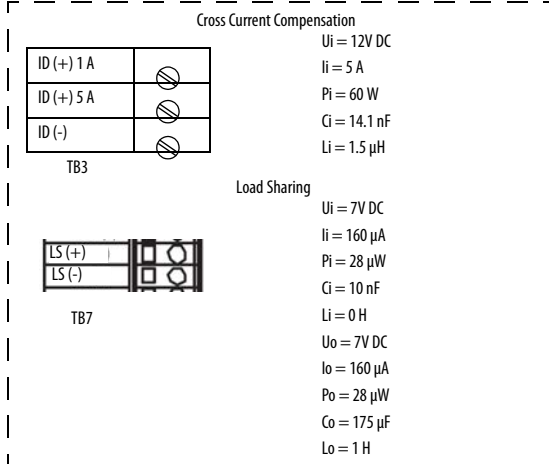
Cross Current Compensation

| ID (+) 1 A |
|---|
| ID (+) 5 A |
| ID (-) |

TB3

Ui = 12V DC
Ii = 5 A
Pi = 60 W
Ci = 14.1 nF
Li = 1.5 µH

Load Sharing

LS (+)
LS (-)

TB7

Ui = 7V DC
Ii = 160 µA
Pi = 28 µW
Ci = 10 nF
Li = 0 H
Uo = 7V DC
Io = 160 µA
Po = 28 µW
Co = 175 µF
Lo = 1 H